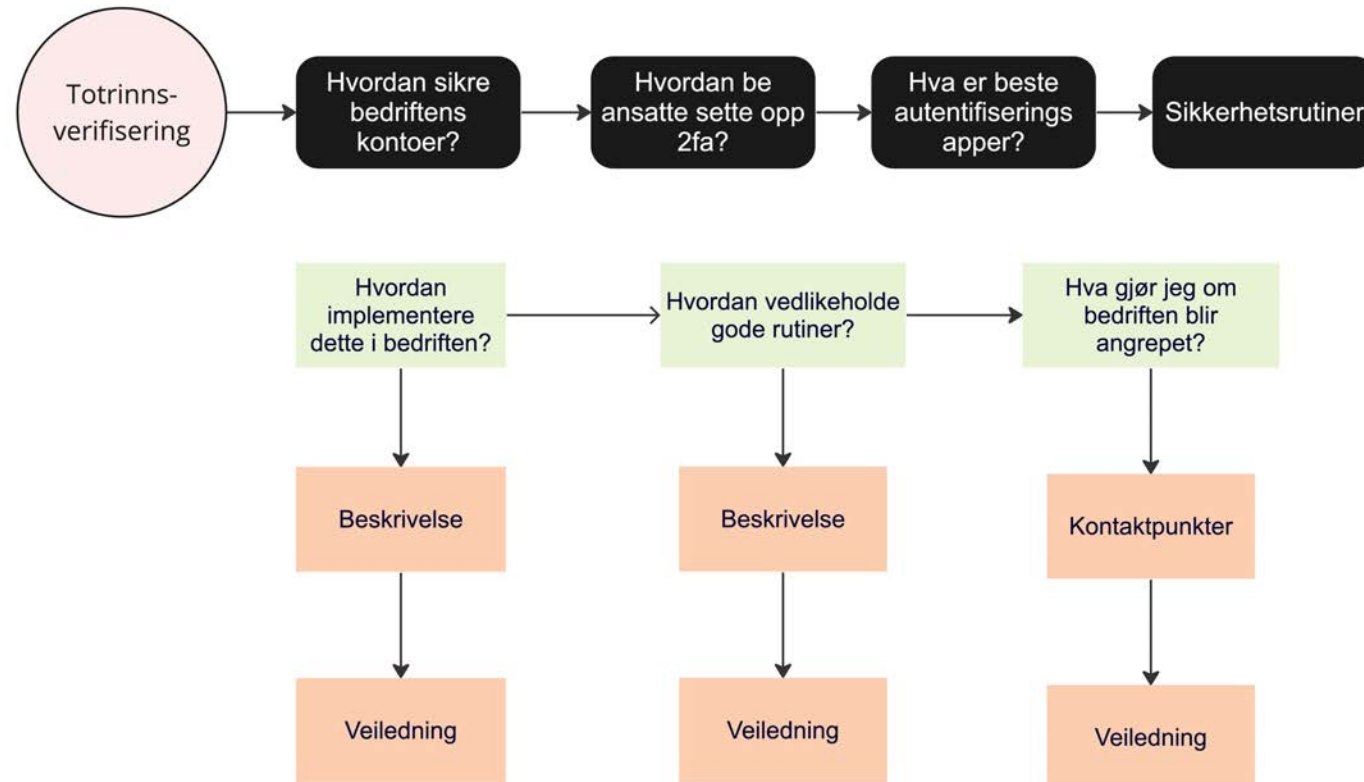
Totrinns-verifisering

Hvordan sikre bedriftens kontoer?

Hvordan be ansatte sette opp 2fa?

Hva er beste autentifiserings apper?

Sikkerhetsrutiner

Hvordan implementere dette i bedriften?

Hvordan vedlikeholde gode rutiner?

Hva gjør jeg om bedriften blir angrepet?

Beskrivelse

Beskrivelse

Kontaktpunkter

Veiledning

Veiledning

Veiledning